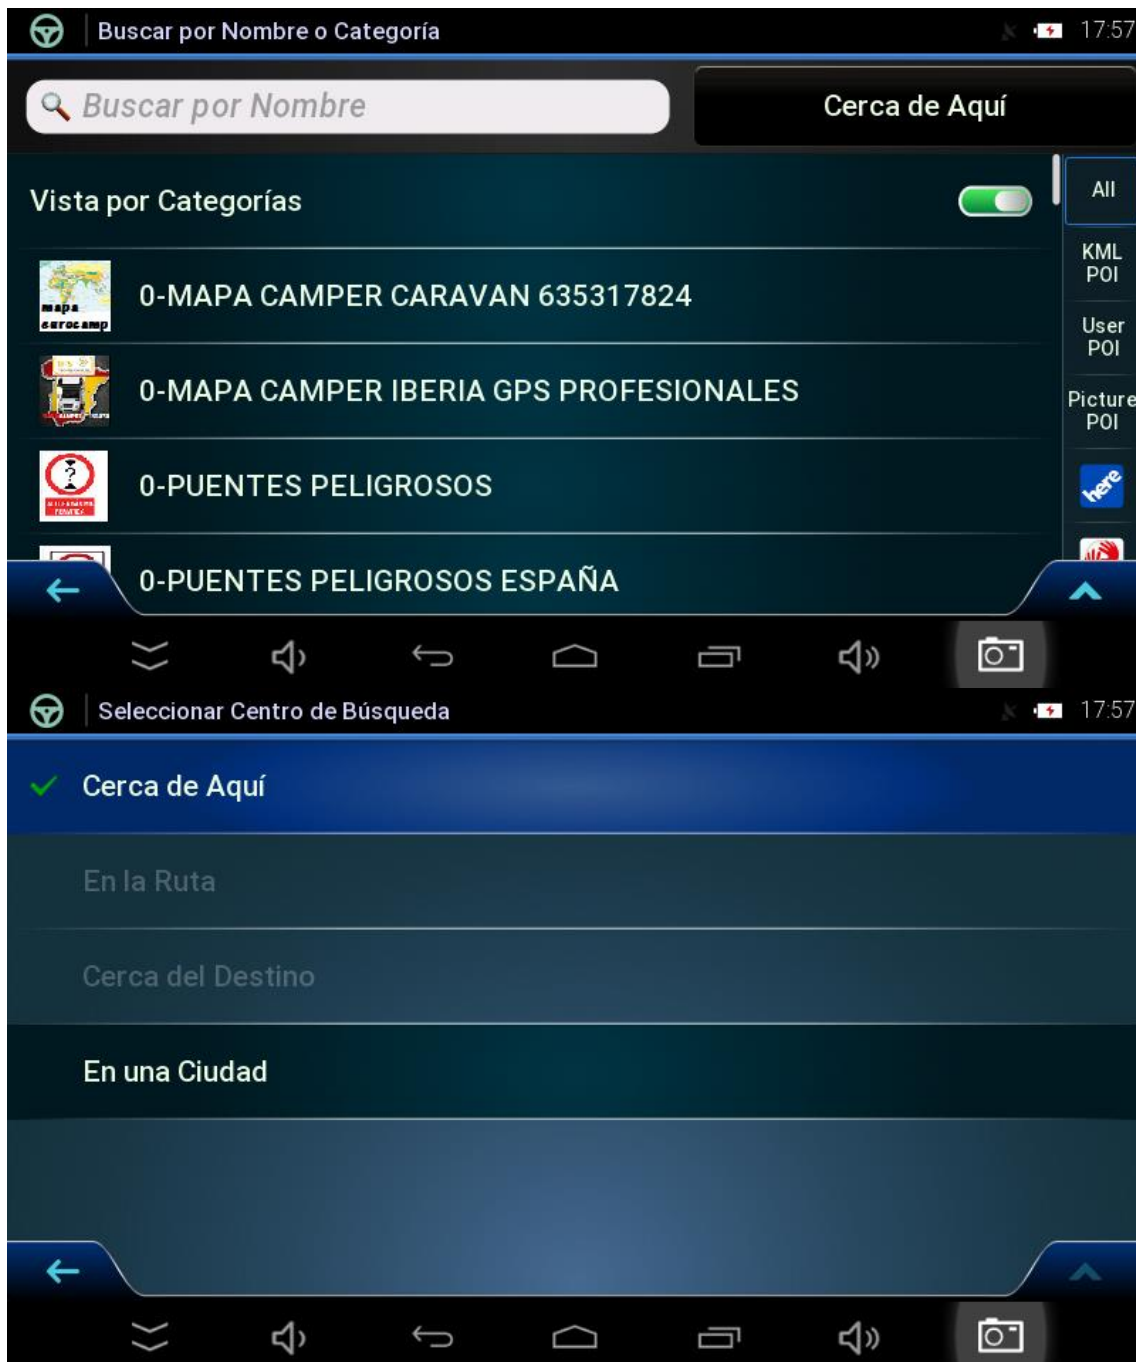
Buscar por Nombre o Categoría 17:57

Buscar por Nombre

Cerca de Aquí

Vista por Categorías

All

KML POI

User POI

Picture POI

here

mapa eurocamp

0-MAPA CAMPER CARAVAN 635317824

0-MAPA CAMPER IBERIA GPS PROFESIONALES

0-PUENTES PELIGROSOS

0-PUENTES PELIGROSOS ESPAÑA

Seleccionar Centro de Búsqueda 17:57

Cerca de Aquí

En la Ruta

Cerca del Destino

En una Ciudad